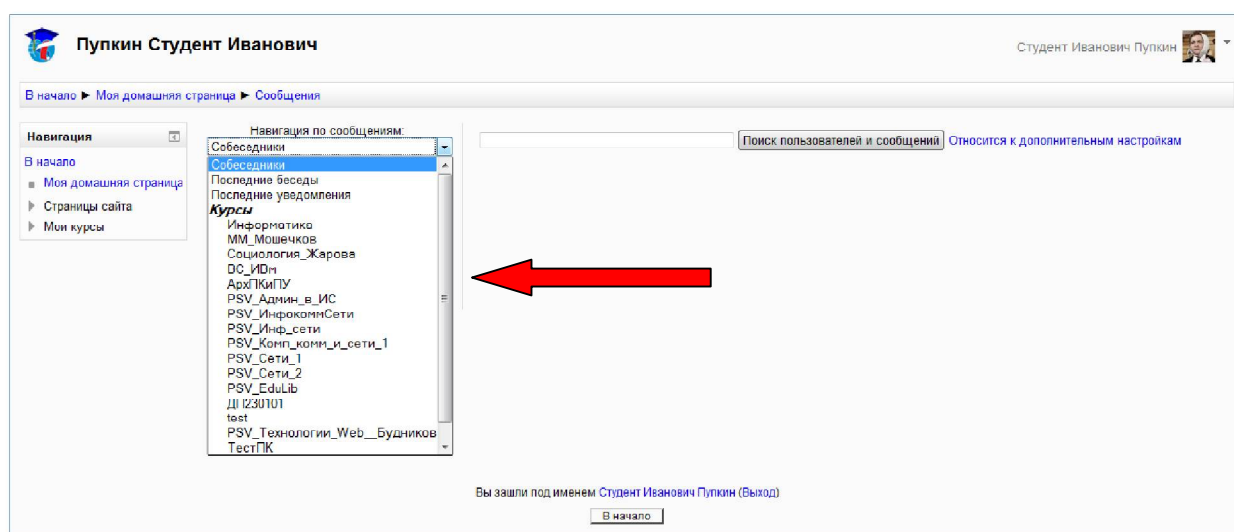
Пупкин Студент Иванович

Студент Иванович Пупкин

В начало ► Моя домашняя страница ► Сообщения

Навигация

В начало

Моя домашняя страница

Страницы сайта

Мои курсы

Навигация по сообщениям:

Собеседники

Собеседники
Последние беседы
Последние уведомления
Курсы
Информатика
ММ_Мошечков
Социология_Жарова
ОС_ИДм
АрхПКиПУ
PSV_Админ_в_ИС
PSV_ИнфокоммСети
PSV_Инф_сети
PSV_Комп_комм_и_сети_1
PSV_Сети_1
PSV_Сети_2
PSV_EduLib
ДП230101
test
PSV_Технологии_Web__Будников
ТестПК

Поиск пользователей и сообщений

Относится к дополнительным настройкам

Вы зашли под именем Студент Иванович Пупкин (Выход)

В начало